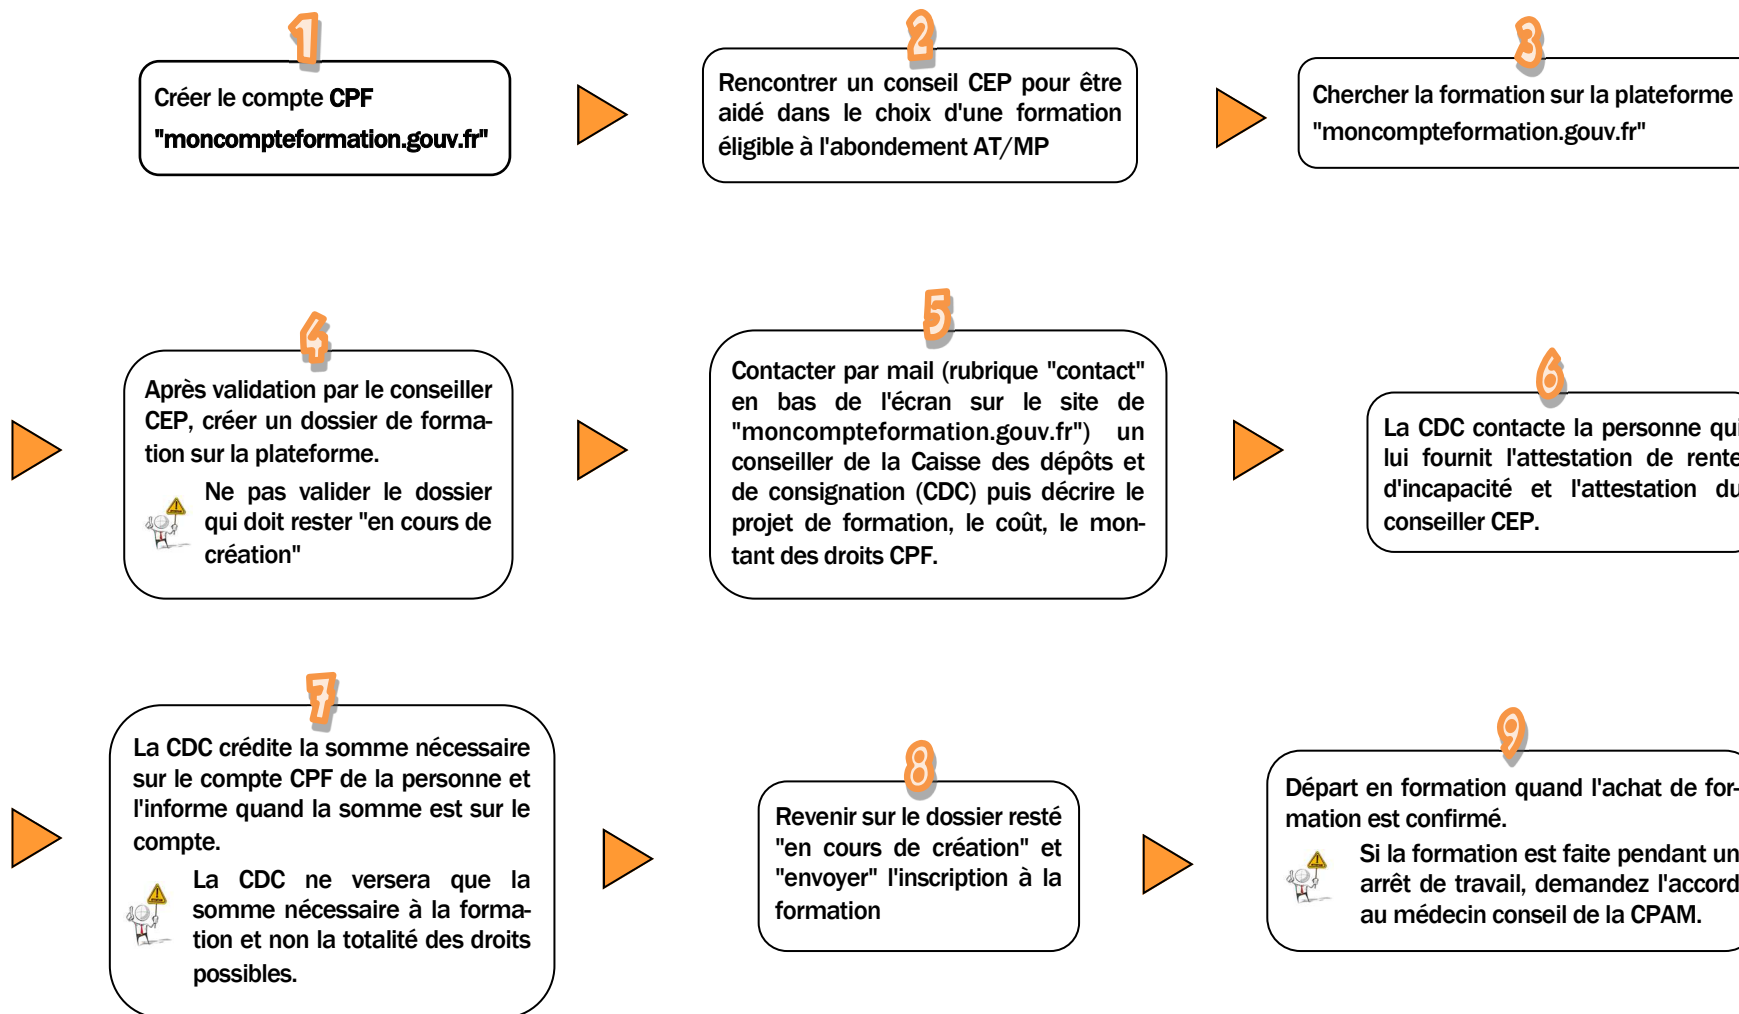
1

Créer le compte CPF "moncompteformation.gouv.fr"

2

Rencontrer un conseil CEP pour être aidé dans le choix d'une formation éligible à l'abondement AT/MP

3

Chercher la formation sur la plateforme "moncompteformation.gouv.fr"

4

Après validation par le conseiller CEP, créer un dossier de formation sur la plateforme.

Ne pas valider le dossier qui doit rester "en cours de création"

5

Contacter par mail (rubrique "contact" en bas de l'écran sur le site de "moncompteformation.gouv.fr") un conseiller de la Caisse des dépôts et de consignation (CDC) puis décrire le projet de formation, le coût, le montant des droits CPF.

6

La CDC contacte la personne qui lui fournit l'attestation de rente d'incapacité et l'attestation du conseiller CEP.

7

La CDC crédite la somme nécessaire sur le compte CPF de la personne et l'informe quand la somme est sur le compte.

La CDC ne versera que la somme nécessaire à la formation et non la totalité des droits possibles.

8

Revenir sur le dossier resté "en cours de création" et "envoyer" l'inscription à la formation

9

Départ en formation quand l'achat de formation est confirmé.

Si la formation est faite pendant un arrêt de travail, demandez l'accord au médecin conseil de la CPAM.